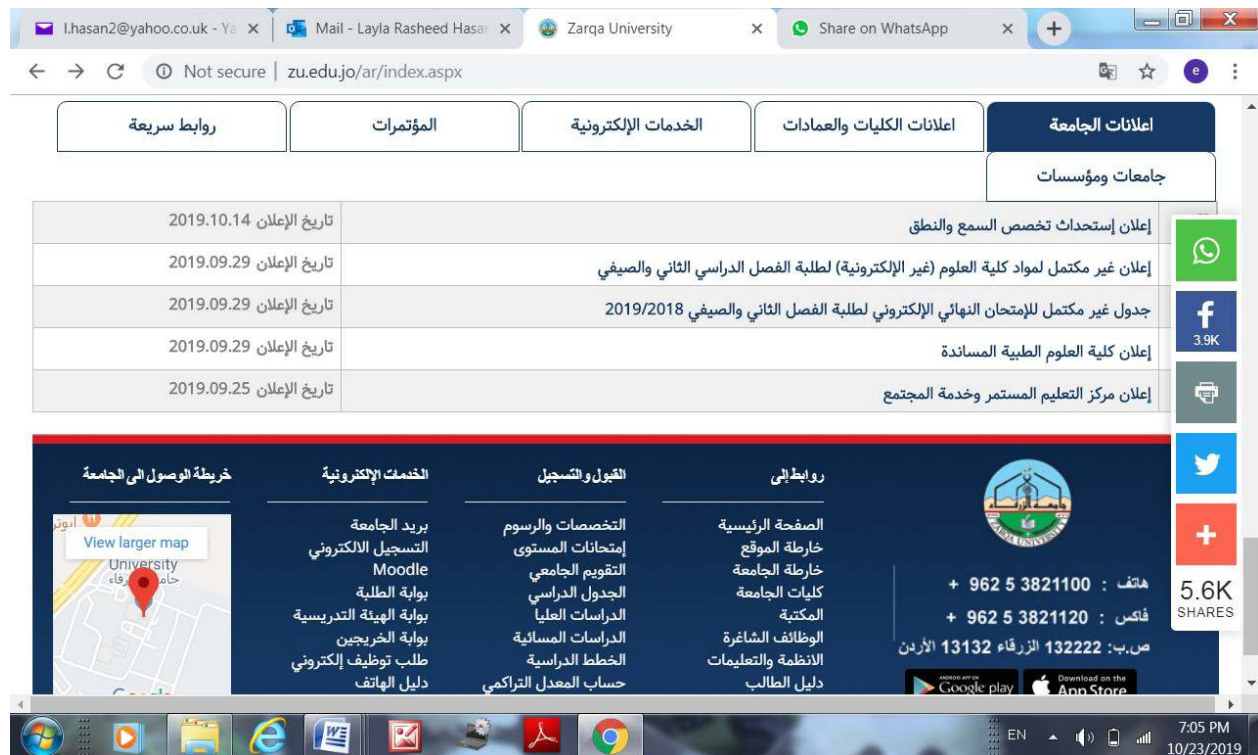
l.hasan2@yahoo.co.uk - Ya ×
Mail - Layla Rasheed Hasan ×
Zarqa University ×
Share on WhatsApp ×
+

Not secure | zu.edu.jo/ar/index.aspx

اعلانات الجامعة
اعلانات الكليات والعمادات
الخدمات الإلكترونية
المؤتمرات
روابط سريعة
جامعات ومؤسسات

| | |
|---|---|
| إعلان إستحداث تخصص السمع والنطق | تاريخ الإعلان 2019.10.14 |
| إعلان غير مكتمل لمواد كلية العلوم (غير الإلكترونية) لطلبة الفصل الدراسي الثاني والصيفي | تاريخ الإعلان 2019.09.29 |
| جدول غير مكتمل للإمتحان النهائي الإلكتروني لطلبة الفصل الثاني والصيفي 2019/2018 | تاريخ الإعلان 2019.09.29 |
| إعلان كلية العلوم الطبية المساندة | تاريخ الإعلان 2019.09.29 |
| إعلان مركز التعليم المستمر وخدمة المجتمع | تاريخ الإعلان 2019.09.25 |

3.9K
5.6K
SHARES

هاتف : 3821100 5 962 +
فاكس : 3821120 5 962 +
ص.ب: 132222 الزرقاء 13132 الأردن

ZARQA UNIVERSITY

روابط إلى
الصفحة الرئيسية
خارطة الموقع
خارطة الجامعة
كليات الجامعة
المكتبة
الوظائف الشاغرة
الانظمة والتعليمات
دليل الطالب

القبول والتسجيل
التخصصات والرسوم
إمتحانات المستوى
التقويم الجامعي
الجدول الدراسي
الدراسات العليا
الدراسات المسائية
الخطط الدراسية
حساب المعدل التراكمي

الخدمات الإلكترونية
بريد الجامعة
التسجيل الالكتروني
Moodle
بوابة الطلبة
بوابة الهيئة التدريسية
بوابة الخريجين
طلب توظيف إلكتروني
دليل الهاتف

خريطة الوصول الى الجامعة
View larger map
University
جامعة الزرقاء

Google play
App Store

EN
7:05 PM
10/23/2019